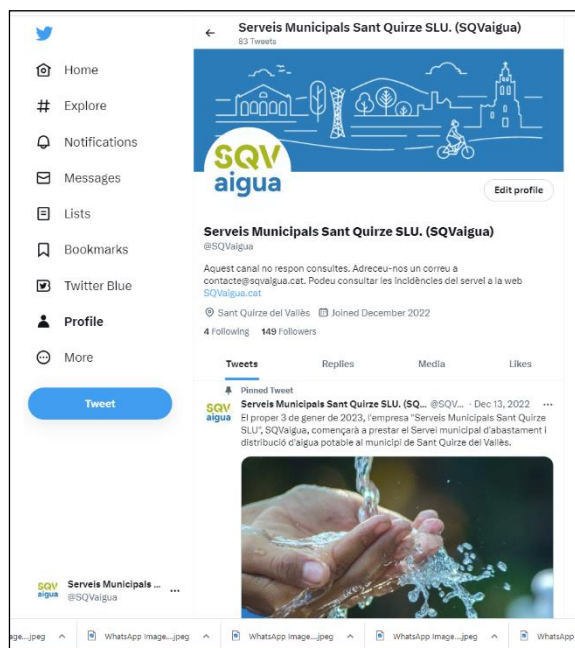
Home
Explore
Notifications
Messages
Lists
Bookmarks
Twitter Blue
Profile
More

Tweet

SQV aigua Serveis Municipals ... @SQVaigua ...

Serveis Municipals Sant Quirze SLU. (SQVaigua)
83 Tweets

SQV aigua

Edit profile

Serveis Municipals Sant Quirze SLU. (SQVaigua)
@SQVaigua

Aquest canal no respon consultes. Adreceu-nos un correu a contacte@sqvaigua.cat. Podeu consultar les incidències del servei a la web SQVaigua.cat

Sant Quirze del Vallès  Joined December 2022

4 Following 149 Followers

Tweets Replies Media Likes

Pinned Tweet
SQV aigua Serveis Municipals Sant Quirze SLU. (SQ... @SQV... · Dec 13, 2022 ...
El proper 3 de gener de 2023, l'empresa "Serveis Municipals Sant Quirze SLU", SQVaigua, començarà a prestar el Servei municipal d'abastament i distribució d'aigua potable al municipi de Sant Quirze del Vallès.

age...jpeg ^ WhatsApp Image...jpeg ^ WhatsApp Image...jpeg ^ WhatsApp Image...jpeg ^ WhatsApp